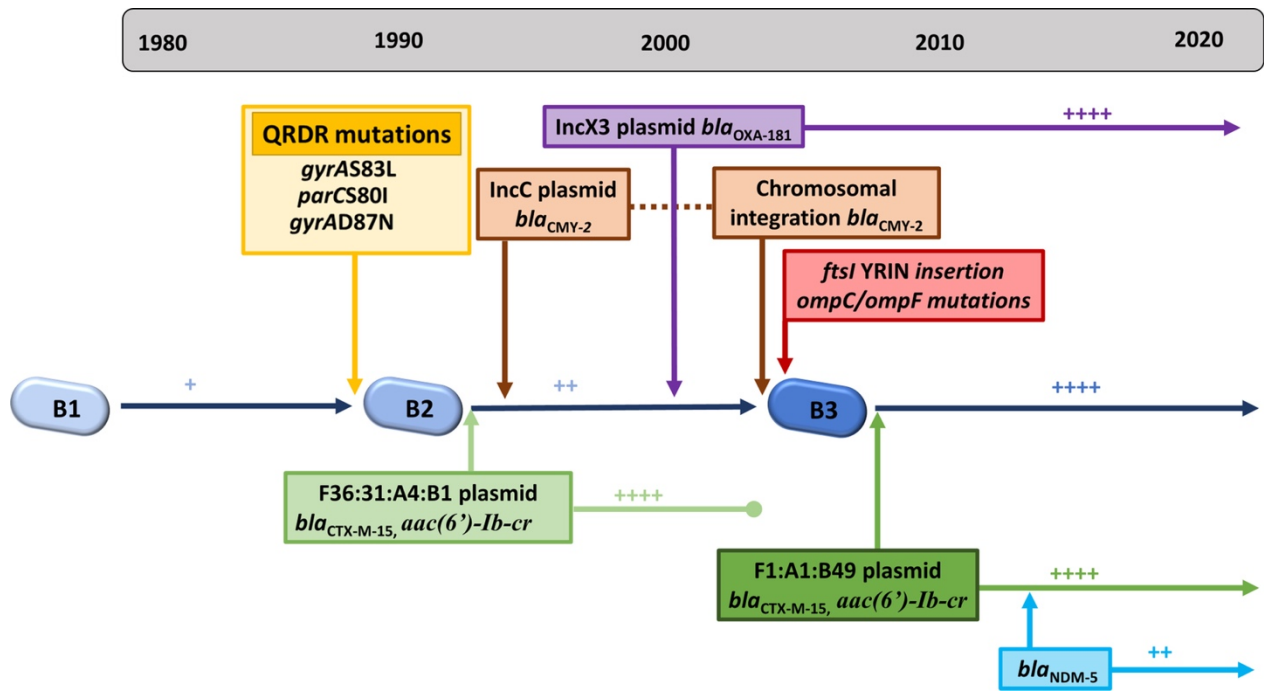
1980 1990 2000 2010 2020

QRDR mutations
*gyrA*S83L
*parC*S80I
*gyrA*D87N

IncX3 plasmid *bla*$_{\text{OXA-181}}$

++++

IncC plasmid *bla*$_{\text{CMY-2}}$

Chromosomal integration *bla*$_{\text{CMY-2}}$

*ftsI* YRIN *insertion*
*ompC/ompF mutations*

B1

+

B2

++

B3

++++

F36:31:A4:B1 plasmid
*bla*$_{\text{CTX-M-15,}}$ *aac(6')-Ib-cr*

++++

F1:A1:B49 plasmid
*bla*$_{\text{CTX-M-15,}}$ *aac(6')-Ib-cr*

++++

*bla*$_{\text{NDM-5}}$

++